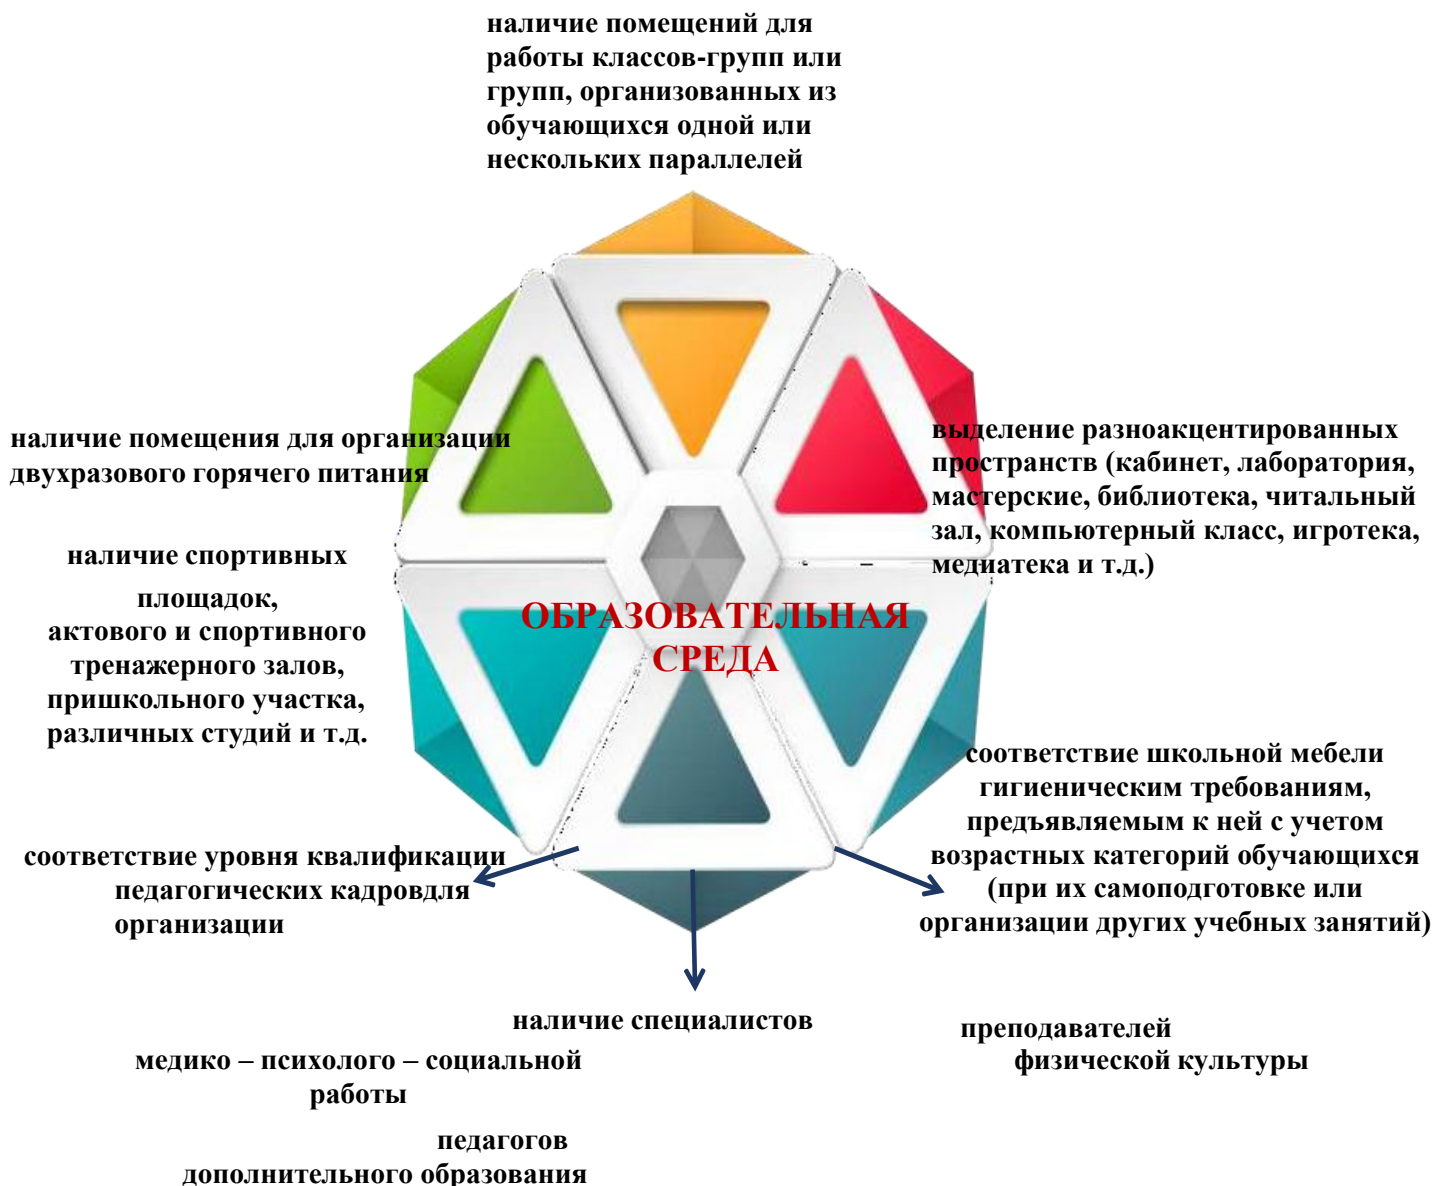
наличие помещений для работы классов-групп или групп, организованных из обучающихся одной или нескольких параллелей

наличие помещения для организации двухразового горячего питания

выделение разноакцентированных пространств (кабинет, лаборатория, мастерские, библиотека, читальный зал, компьютерный класс, игротека, медиатека и т.д.)

наличие спортивных площадок, актового и спортивного тренажерного залов, пришкольного участка, различных студий и т.д.

ОБРАЗОВАТЕЛЬНАЯ СРЕДА

соответствие школьной мебели гигиеническим требованиям, предъявляемым к ней с учетом возрастных категорий обучающихся (при их самоподготовке или организации других учебных занятий)

соответствие уровня квалификации педагогических кадровдля организации

наличие специалистов

преподавателей физической культуры

медико – психолого – социальной работы

педагогов дополнительного образования